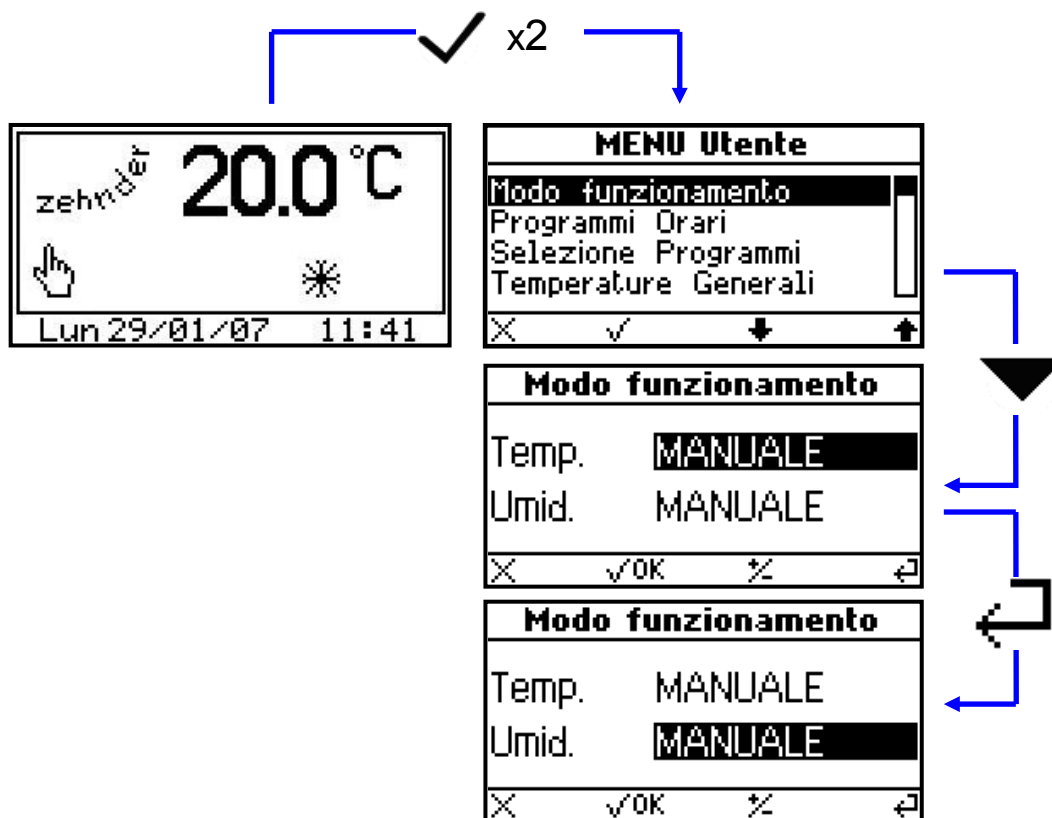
✓ x2

zehnder 20.0 °C

Lun 29/01/07 11:41

MENU Utente

Modo funzionamento
Programmi Orari
Selezione Programmi
Temperature Generali

✕ ✓ ↓ ↑

Modo funzionamento

Temp. MANUALE
Umid. MANUALE

✕ ✓OK +/- ↵

Modo funzionamento

Temp. MANUALE
Umid. MANUALE

✕ ✓OK +/- ↵